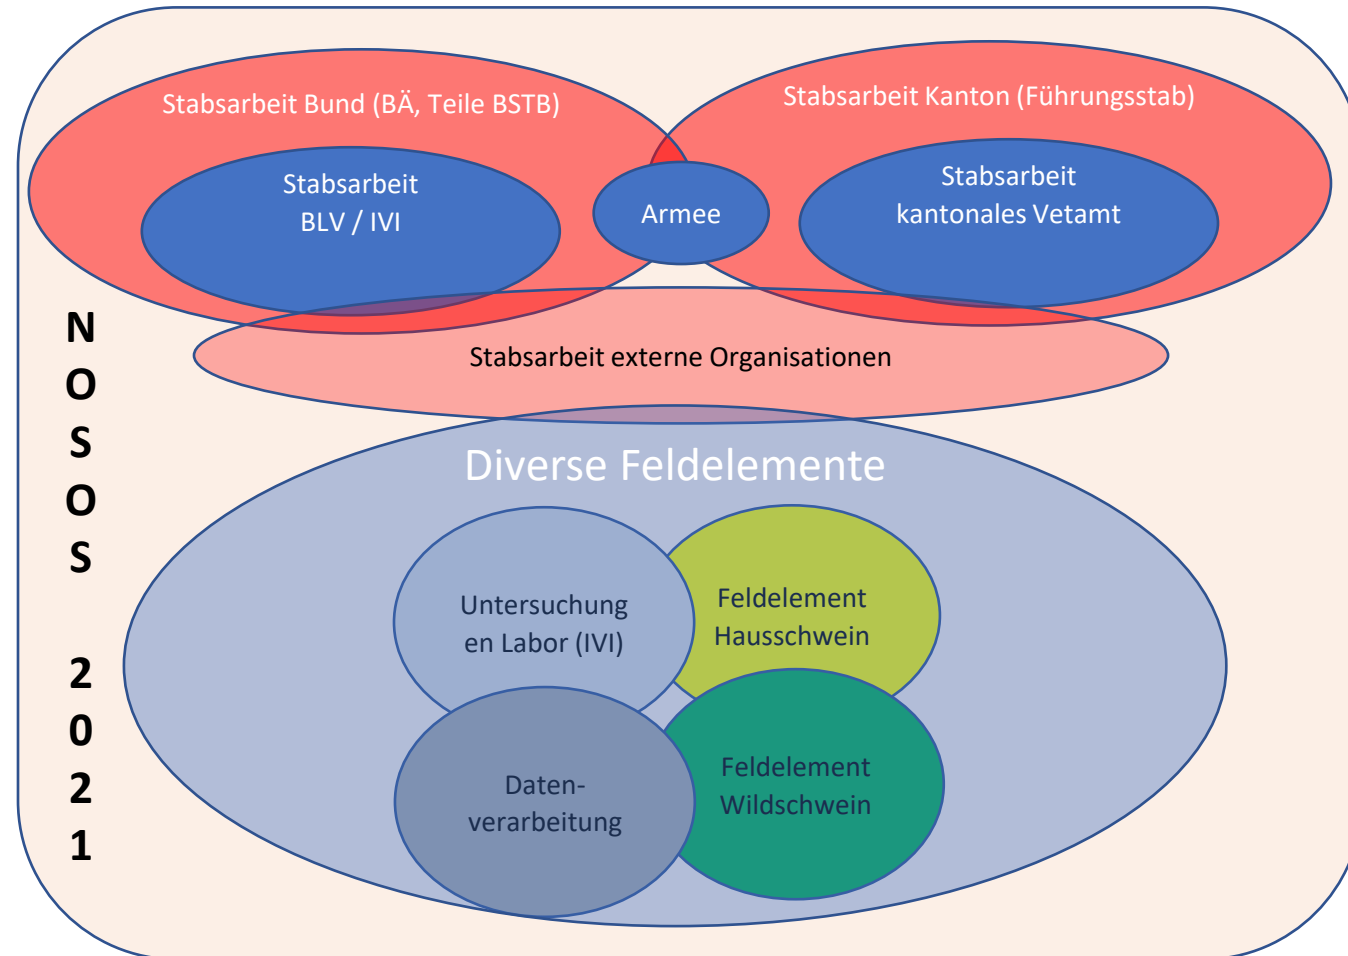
Stabsarbeit Bund (BÄ, Teile BSTB)

Stabsarbeit Kanton (Führungsstab)

Stabsarbeit BLV / IVI

Armee

Stabsarbeit kantonales Vetamt

NOSOS 2021

Stabsarbeit externe Organisationen

Diverse Feldelemente

Untersuchungen Labor (IVI)

Feldelement Hausschwein

Daten-verarbeitung

Feldelement Wildschwein